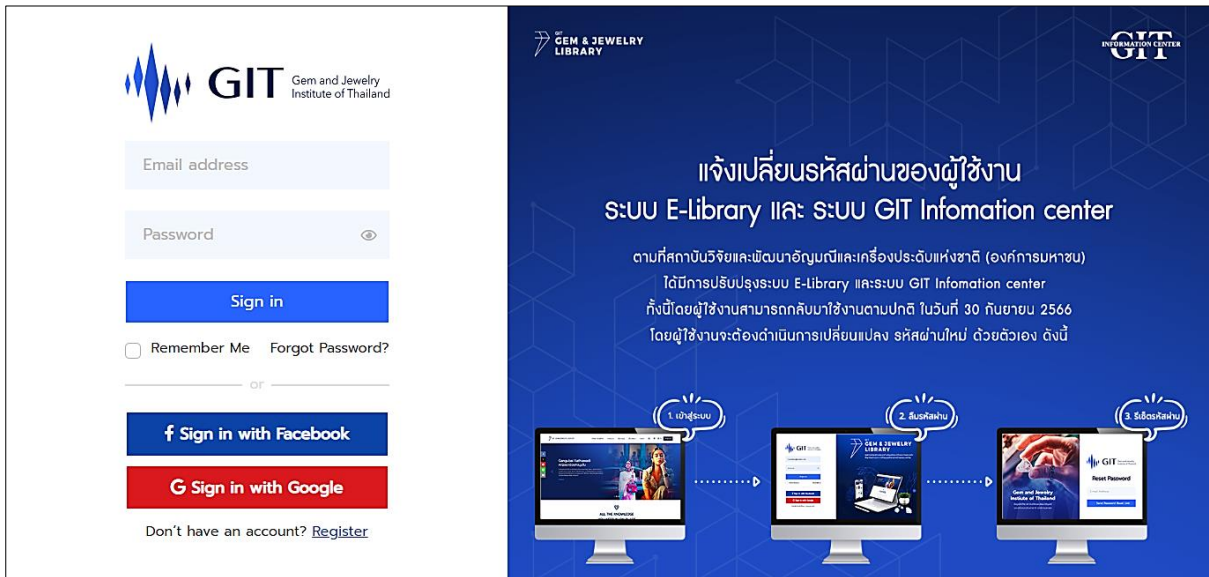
GIT Gem and Jewelry Institute of Thailand

Email address

Password

Sign in

Remember Me Forgot Password?

or

Sign in with Facebook

G Sign in with Google

Don't have an account? Register

GEM & JEWELRY LIBRARY

GIT INFORMATION CENTER

แจ้งเปลี่ยนรหัสผ่านของผู้ใช้งาน

ระบบ E-Library และ ระบบ GIT Infomation center

ตามที่สถาบันวิจัยและพัฒนาอัญมณีและเครื่องประดับแห่งชาติ (องค์การมหาชน) ได้มีการปรับปรุงระบบ E-Library และระบบ GIT Infomation center ทั้งนี้โดยผู้ใช้งานสามารถกลับมาใช้งานตามปกติ ในวันที่ 30 กันยายน 2566 โดยผู้ใช้งานจะต้องดำเนินการเปลี่ยนแปลง รหัสผ่านใหม่ ด้วยตัวเอง ดังนี้

1. เข้าสู่ระบบ

2. ลืมรหัสผ่าน

3. รีเซ็ตรหัสผ่าน

GEM & JEWELRY LIBRARY

ALL THE KNOWLEDGE

GIT

Reset Password

Gem and Jewelry Institute of Thailand